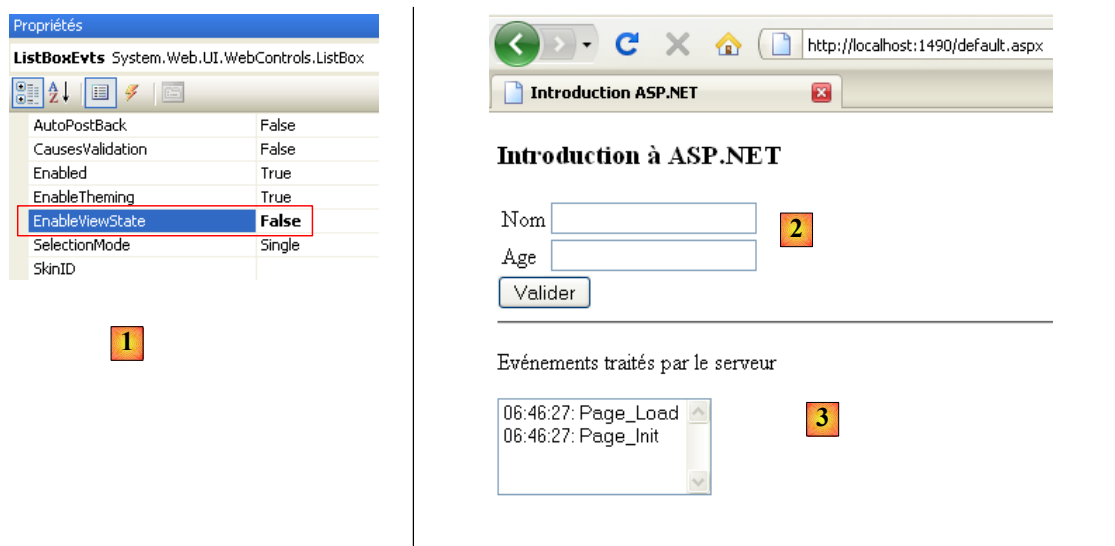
Propriétés

ListBoxEvts System.Web.UI.WebControls.ListBox

| | |
|---|---|
| AutoPostBack | False |
| CausesValidation | False |
| Enabled | True |
| EnableTheming | True |
| EnableViewState | False |
| SelectionMode | Single |
| SkinID | |

1

http://localhost:1490/default.aspx

Introduction ASP.NET

Introduction à ASP.NET

Nom

Age

Valider

2

Evénements traités par le serveur

06:46:27: Page_Load
06:46:27: Page_Init

3